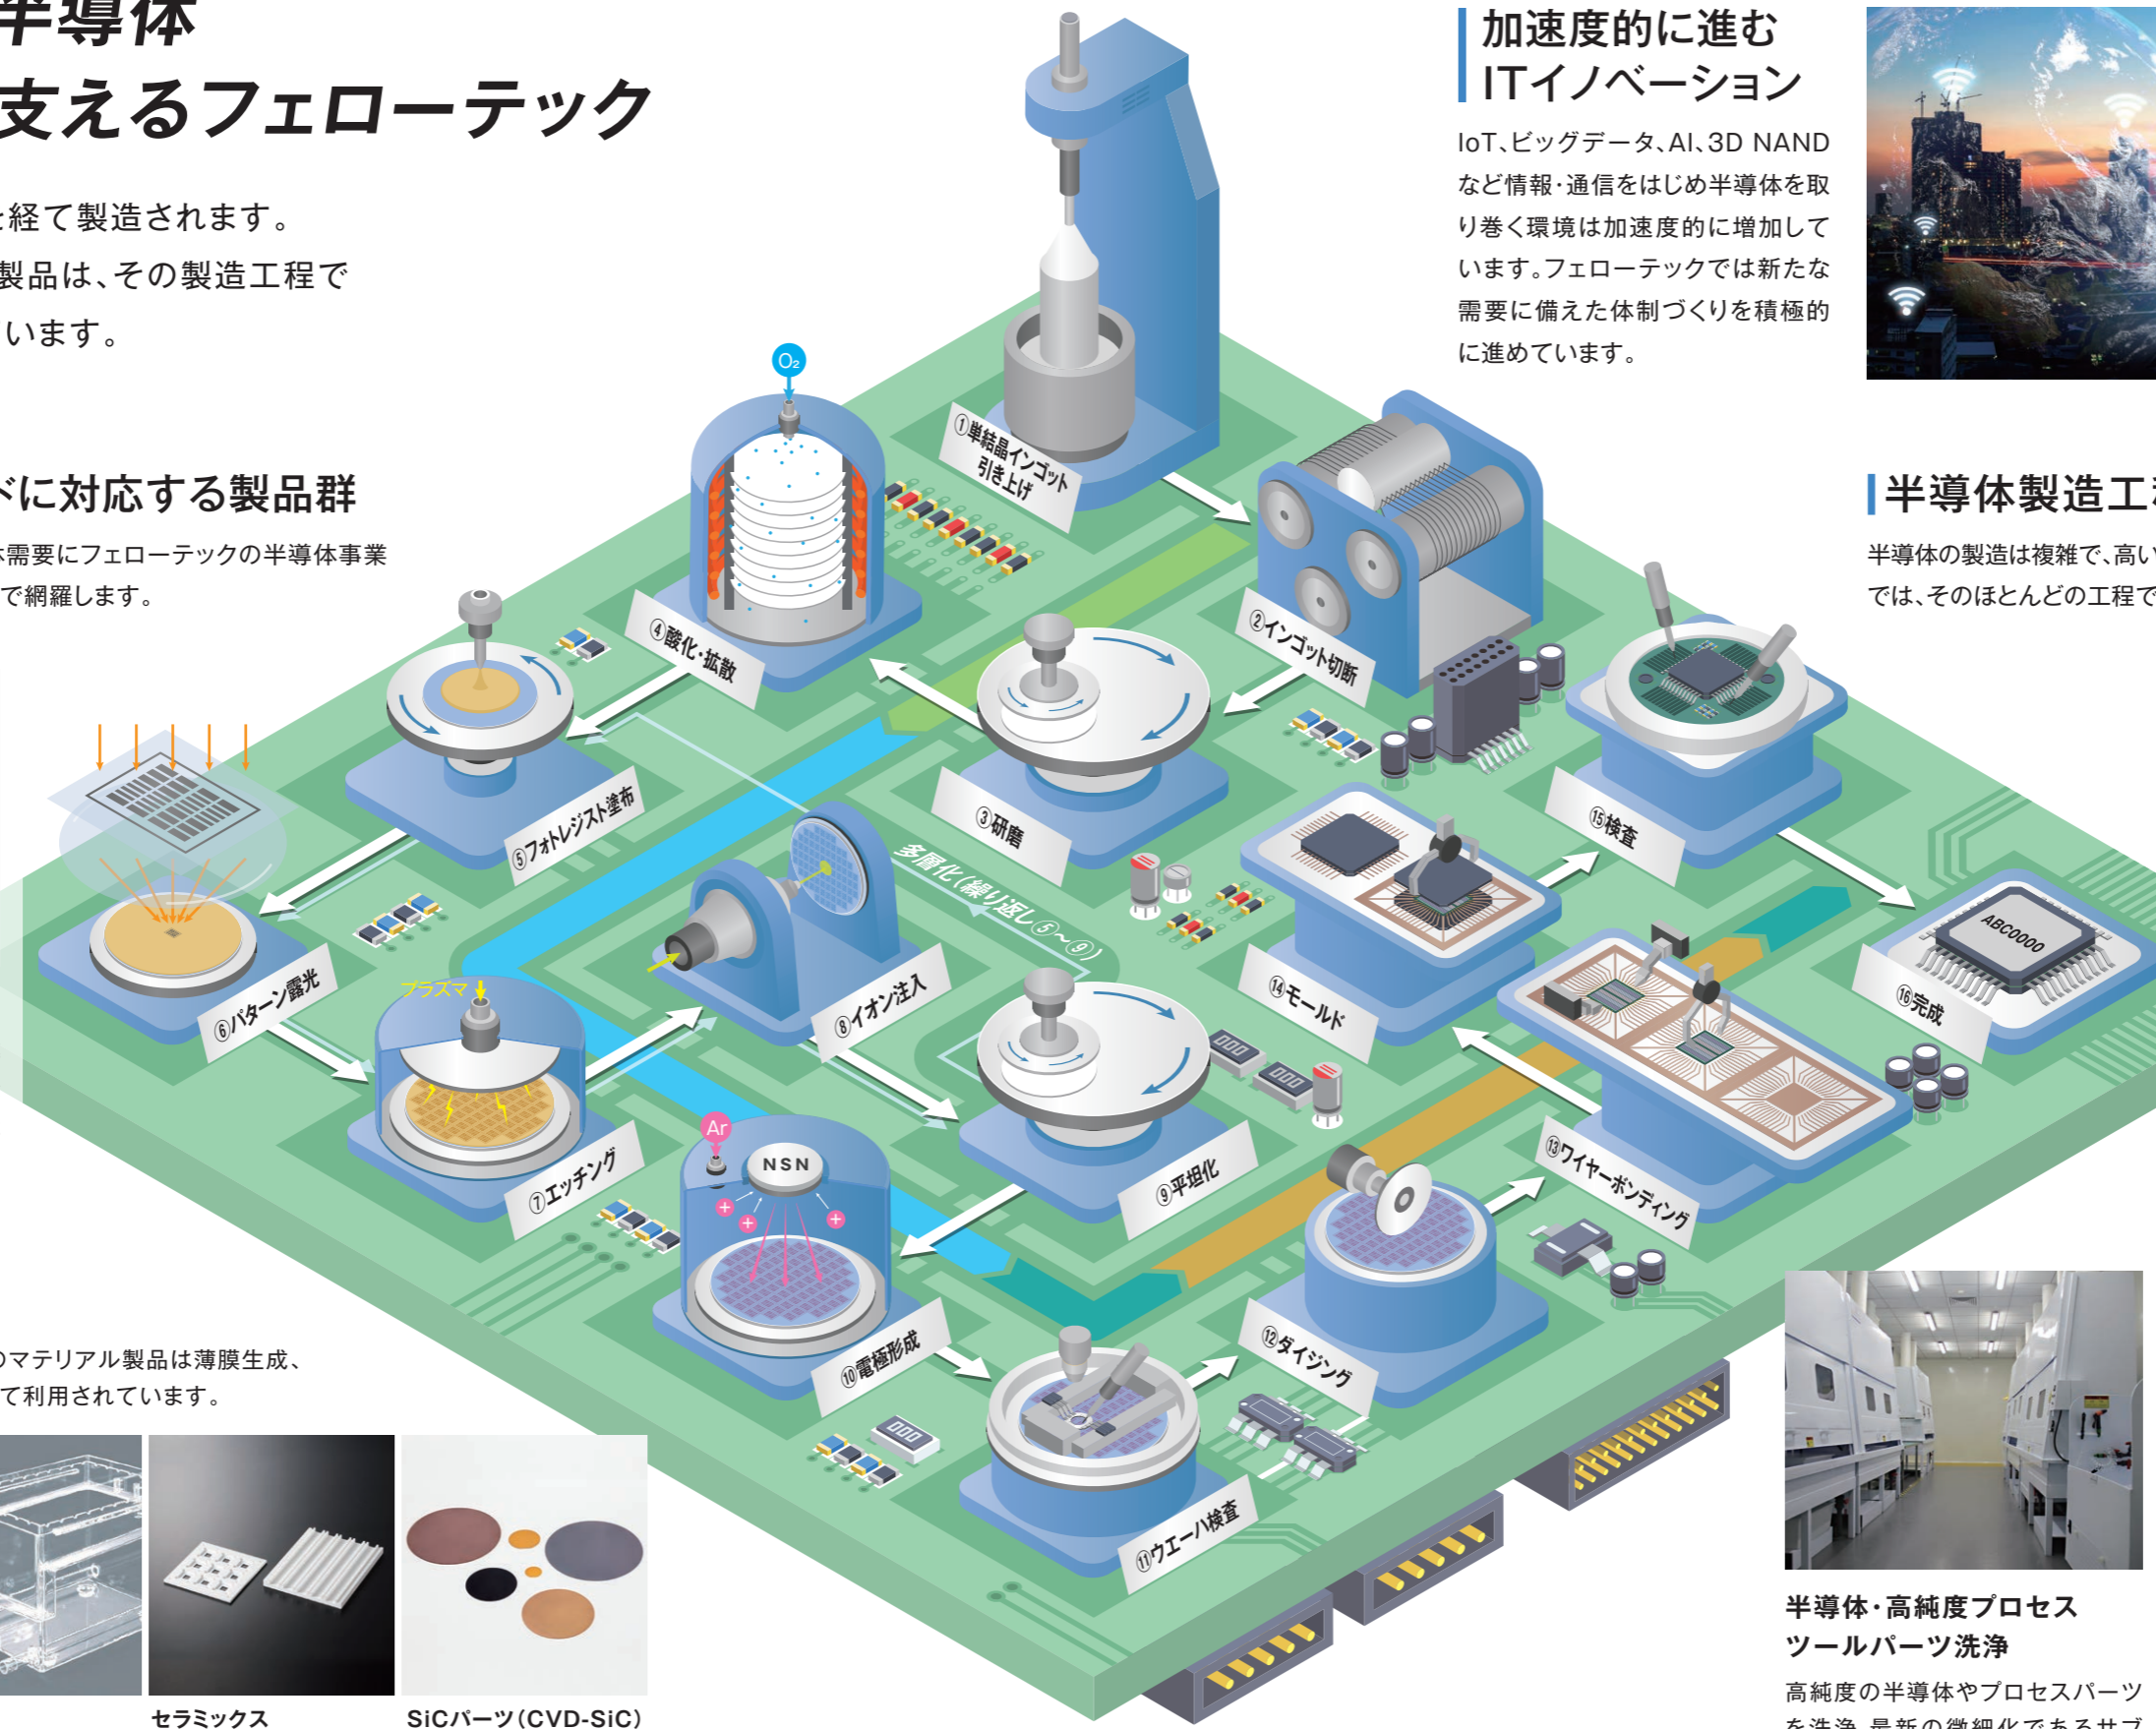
半導体
支えるフェローテック

を経て製造されます。
製品は、その製造工程で
います。

ドに対応する製品群

体需要にフェローテックの半導体事業
で網羅します。

のマテリアル製品は薄膜生成、
て利用されています。

セラミックス

SiCパーツ(CVD-SiC)

加速度的に進む
ITイノベーション

IoT、ビッグデータ、AI、3D NANDなど情報・通信をはじめ半導体を取り巻く環境は加速度的に増加しています。フェローテックでは新たな需要に備えた体制づくりを積極的に進めています。

半導体製造工

半導体の製造は複雑で、高い
では、そのほとんどの工程で

半導体・高純度プロセス
ツールパーツ洗浄

高純度の半導体やプロセスパーツ

①単結晶インゴット引き上げ
②インゴット切断
③研磨
④酸化・拡散
⑤フォトレジスト塗布
⑥パターン露光
⑦エッチング
⑧イオン注入
⑨平坦化
⑩電極形成
⑪ウエーハ検査
⑫ダイシング
⑬ワイヤーボンディング
⑭モールド
⑮検査
⑯完成

多層化(繰り返し⑤～⑨)

$O_2$
Ar
プラズマ
NSN
ABC0000